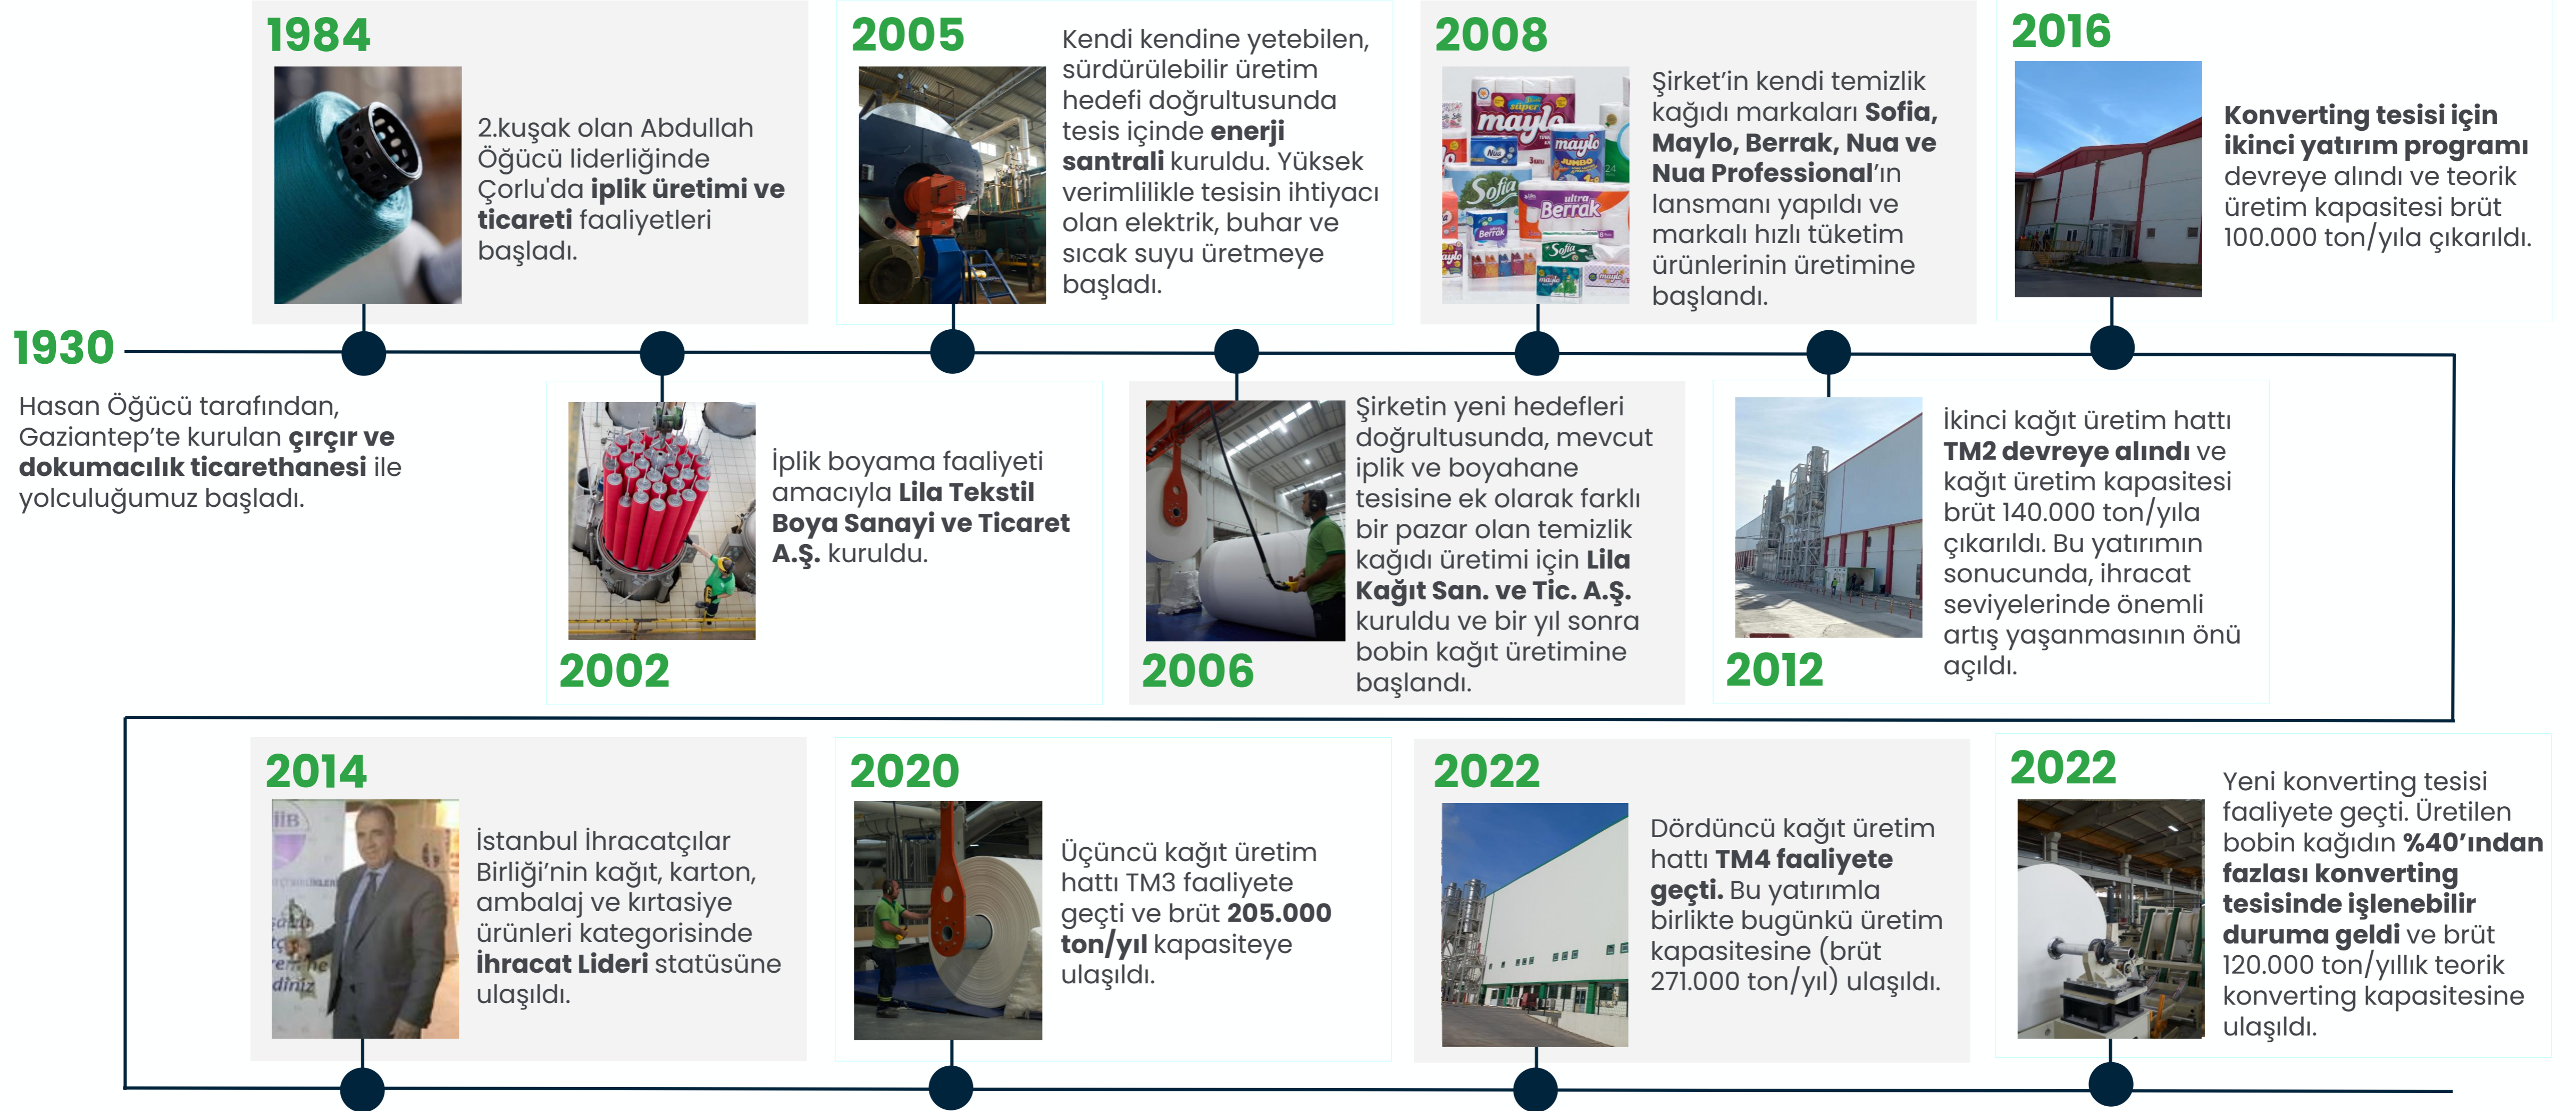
1930

Hasan Öğücü tarafından, Gaziantep'te kurulan çırçır ve dokumacılık ticarethanesi ile yolculuğumuz başladı.

1984

2.kuşak olan Abdullah Öğücü liderliğinde Çorlu'da iplik üretimi ve ticareti faaliyetleri başladı.

2002

İplik boyama faaliyeti amacıyla Lila Tekstil Boya Sanayi ve Ticaret A.Ş. kuruldu.

2005

Kendi kendine yetebilen, sürdürülebilir üretim hedefi doğrultusunda tesis içinde enerji santrali kuruldu. Yüksek verimlilikle tesisin ihtiyacı olan elektrik, buhar ve sıcak suyu üretmeye başladı.

2006

Şirketin yeni hedefleri doğrultusunda, mevcut iplik ve boyahane tesisine ek olarak farklı bir pazar olan temizlik kağıdı üretimi için Lila Kağıt San. ve Tic. A.Ş. kuruldu ve bir yıl sonra bobin kağıt üretimine başlandı.

2008

Şirket'in kendi temizlik kağıdı markaları Sofia, Maylo, Berrak, Nua ve Nua Professional'ın lansmanı yapıldı ve markalı hızlı tüketim ürünlerinin üretimine başlandı.

2012

İkinci kağıt üretim hattı TM2 devreye alındı ve kağıt üretim kapasitesi brüt 140.000 ton/yıla çıkarıldı. Bu yatırımın sonucunda, ihracat seviyelerinde önemli artış yaşanmasının önü açıldı.

2016

Konverting tesisi için ikinci yatırım programı devreye alındı ve teorik üretim kapasitesi brüt 100.000 ton/yıla çıkarıldı.

2014

İstanbul İhracatçılar Birliği'nin kağıt, karton, ambalaj ve kırtasiye ürünleri kategorisinde İhracat Lideri statüsüne ulaşıldı.

2020

Üçüncü kağıt üretim hattı TM3 faaliyete geçti ve brüt 205.000 ton/yıl kapasiteye ulaşıldı.

2022

Dördüncü kağıt üretim hattı TM4 faaliyete geçti. Bu yatırımla birlikte bugünkü üretim kapasitesine (brüt 271.000 ton/yıl) ulaşıldı.

2022

Yeni konverting tesisi faaliyete geçti. Üretilen bobin kağıdın %40'ından fazlası konverting tesisinde işlenebilir duruma geldi ve brüt 120.000 ton/yıllık teorik konverting kapasitesine ulaşıldı.